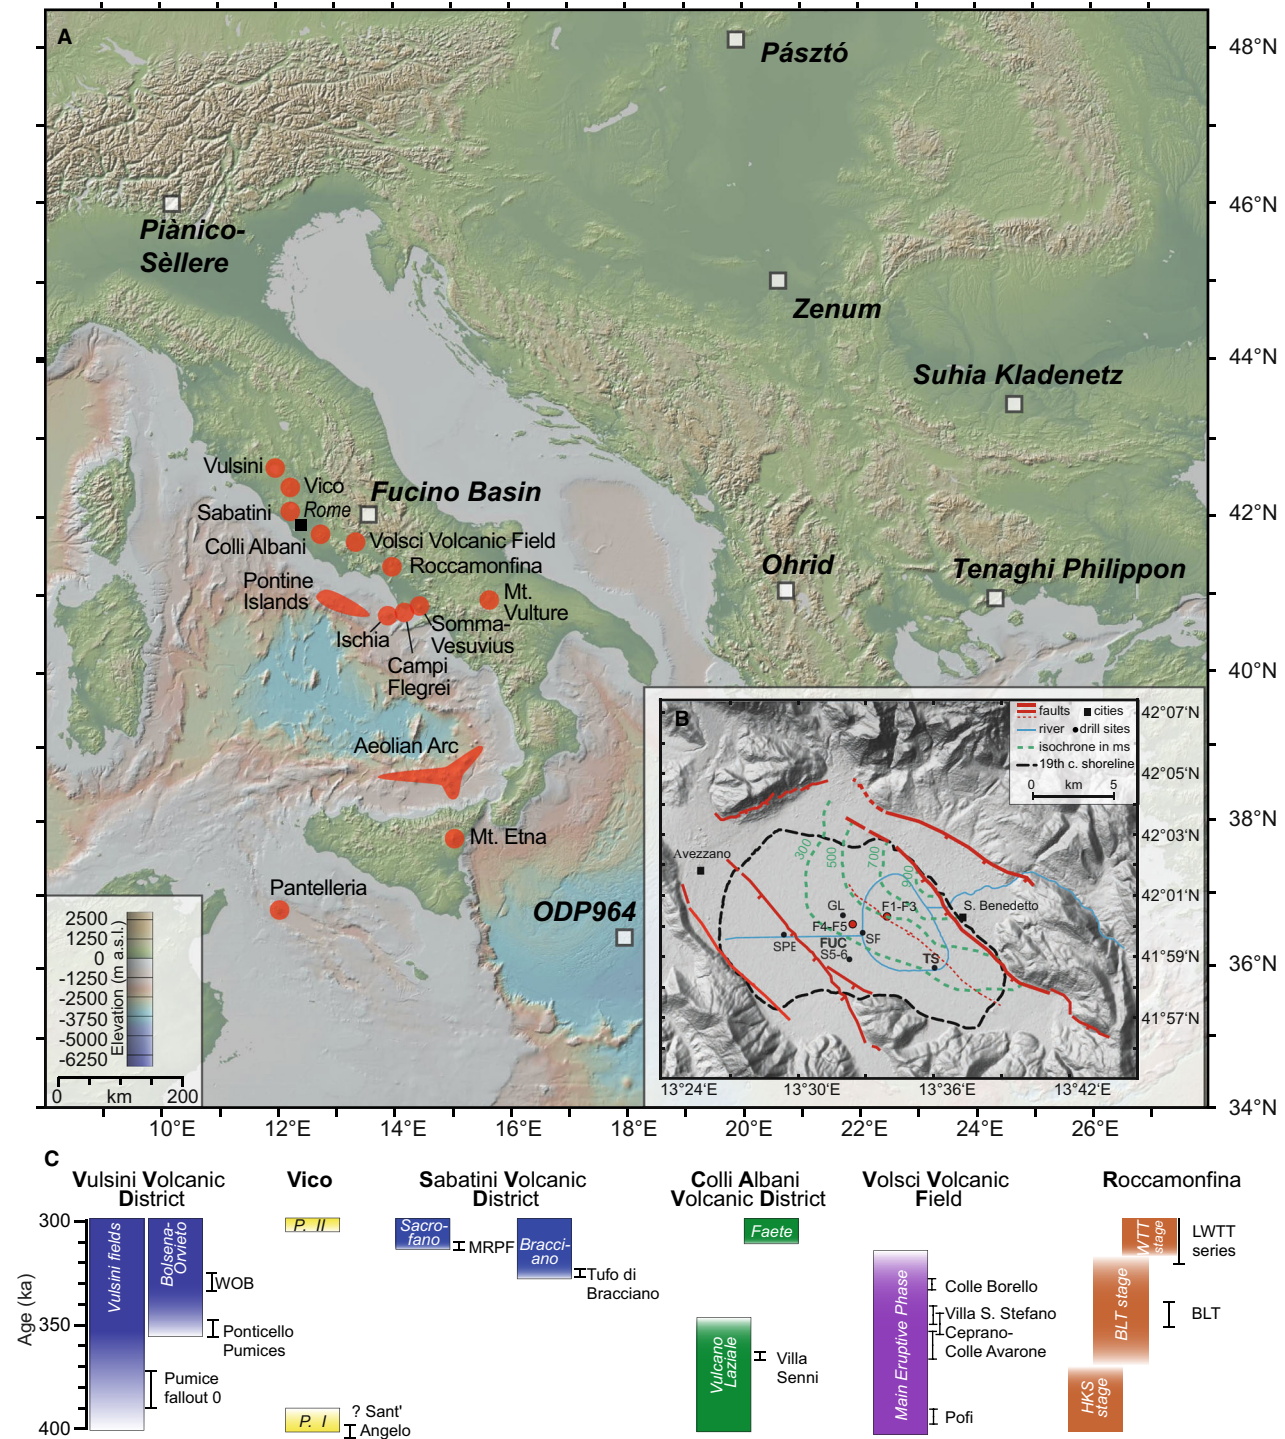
A

Pásztó

48°N

46°N

44°N

42°N

40°N

38°N

36°N

34°N

Piànico-Sèllere

Zenum

Suhia Kladenetz

Vulsini

Vico

Sabatini

Rome

Fucino Basin

Colli Albani

Volsci Volcanic Field

Roccamonfina

Pontine Islands

Mt. Vulture

Ischia

Somma-Vesuvius

Campi Flegrei

Ohrid

Tenaghi Philippon

Aeolian Arc

Mt. Etna

Pantelleria

ODP964

2500
1250
0
-1250
-2500
-3750
-5000
-6250
Elevation (m a.s.l.)

0 km 200

10°E 12°E 14°E 16°E 18°E 20°E 22°E 24°E 26°E

B

faults
cities
river
drill sites
isochrone in ms
19th c. shoreline
0 km 5

42°07'N
42°05'N
42°03'N
42°01'N
41°59'N
41°57'N

Avezzano
300
500
700
900
GL
F1-F3
F4-F5
S. Benedetto
SPE
FUC
SF
S5-6
TS

13°24'E 13°30'E 13°36'E 13°42'E

C

Vulsini Volcanic District

Vico

Sabatini Volcanic District

Colli Albani Volcanic District

Volsci Volcanic Field

Roccamonfina

Age (ka)
300
350
400

Vulsini fields

Bolsena-Orvieto

WOB

Ponticello Pumices

Pumice fallout 0

P. II

P. I

? Sant' Angelo

Sacrofano

MRPF

Braccìano

Tufo di Bracciano

Faete

Vulcano Laziale

Villa Senni

Main Eruptive Phase

Colle Borello

Villa S. Stefano

Ceprano-Colle Avarone

Pofi

WTT stage

LWTT series

BLT stage

BLT

HKS stage